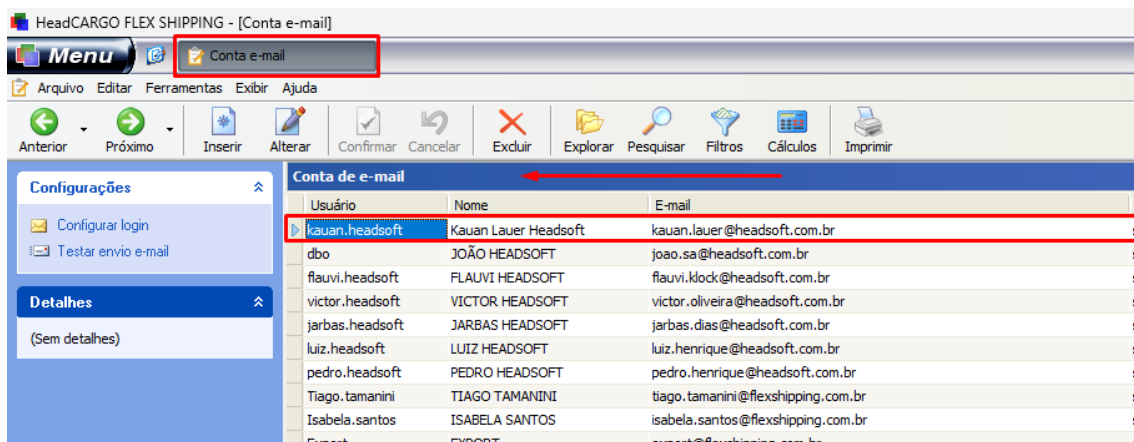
HeadCARGO FLEX SHIPPING - [Conta e-mail]

Menu

Conta e-mail

Arquivo Editar Ferramentas Exibir Ajuda

Anterior Próximo Inserir Alterar Confirmar Cancelar Excluir Explorar Pesquisar Filtros Cálculos Imprimir

Configurações

Configurar login

Testar envio e-mail

Detalhes

(Sem detalhes)

Conta de e-mail

| Usuário | Nome | E-mail |
|---|---|---|
| kauan.headsoft | Kauan Lauer Headsoft | kauan.lauer@headsoft.com.br |
| dbo | JOÃO HEADSOFT | joao.sa@headsoft.com.br |
| flauvi.headsoft | FLAUVI HEADSOFT | flauvi.klock@headsoft.com.br |
| victor.headsoft | VICTOR HEADSOFT | victor.oliveira@headsoft.com.br |
| jarbas.headsoft | JARBAS HEADSOFT | jarbas.dias@headsoft.com.br |
| luiz.headsoft | LUIZ HEADSOFT | luiz.henrique@headsoft.com.br |
| pedro.headsoft | PEDRO HEADSOFT | pedro.henrique@headsoft.com.br |
| Tiago.tamanini | TIAGO TAMANINI | tiago.tamanini@flexshipping.com.br |
| Isabela.santos | ISABELA SANTOS | isabela.santos@flexshipping.com.br |
| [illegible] | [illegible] | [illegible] |